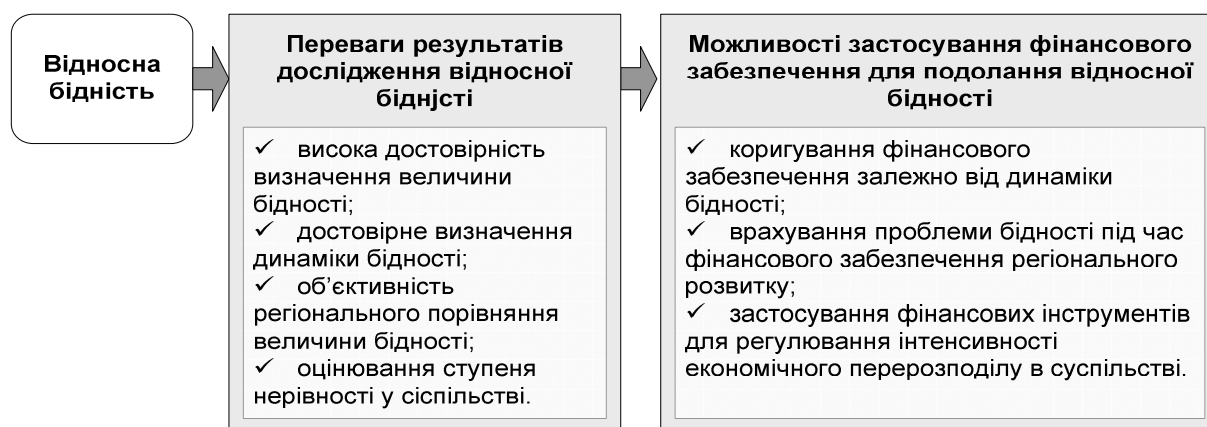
Відносна бідність

Переваги результатів дослідження відносної бднјсті

✓ висока достовірність визначення величини бідності;
✓ достовірне визначення динаміки бідності;
✓ об'єктивність регіонального порівняння величини бідності;
✓ оцінювання ступеня нерівності у сіспільстві.

Можливості застосування фінансового забезпечення для подолання відносної бідності

✓ коригування фінансового забезпечення залежно від динаміки бідності;
✓ врахування проблеми бідності під час фінансового забезпечення регіонального розвитку;
✓ застосування фінансових інструментів для регулювання інтенсивності економічного перерозподілу в суспільстві.